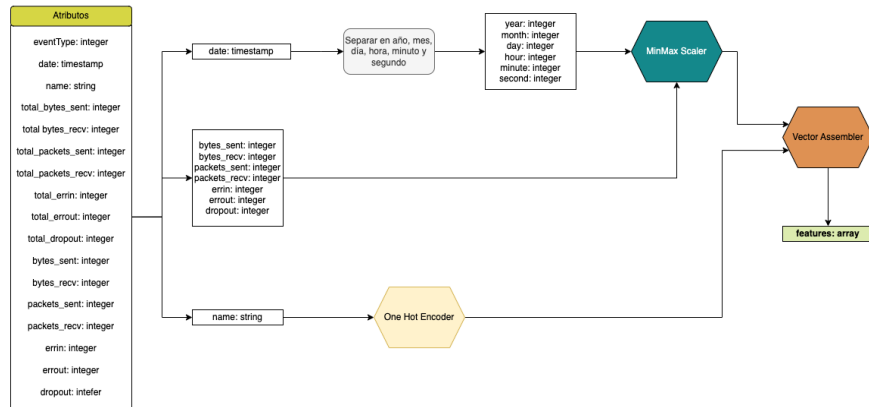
Atributos

eventType: integer

date: timestamp

name: string

total_bytes_sent: integer

total bytes_recv: integer

total_packets_sent: integer

total_packets_recv: integer

total_errin: integer

total_errout: integer

total_dropout: integer

bytes_sent: integer

bytes_recv: integer

packets_sent: integer

packets_recv: integer

errin: integer

errout: integer

dropout: intefer

date: timestamp

Separar en año, mes, día, hora, minuto y segundo

year: integer
month: integer
day: integer
hour: integer
minute: integer
second: integer

MinMax Scaler

bytes_sent: integer
bytes_recv: integer
packets_sent: integer
packets_recv: integer
errin: integer
errout: integer
dropout: integer

Vector Assembler

features: array

name: string

One Hot Encoder